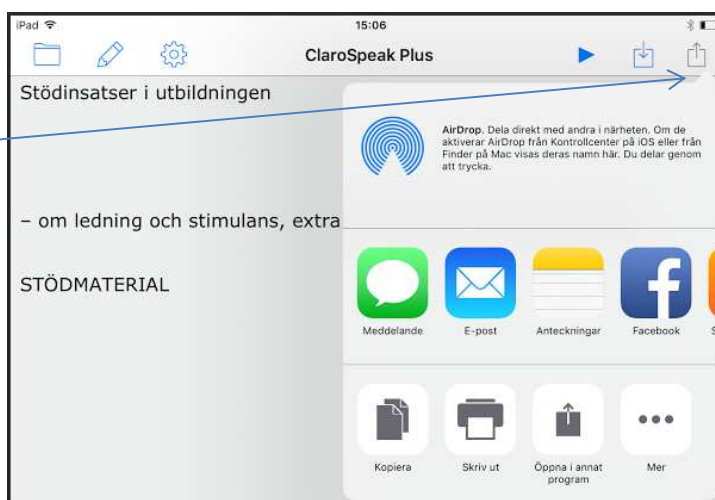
iPad
15:06
ClaroSpeak Plus

Stödinsatser i utbildningen

– om ledning och stimulans, extra

STÖDMATERIAL

AirDrop. Dela direkt med andra i närheten. Om de aktiverar AirDrop från Kontrollcenter på iOS eller från Finder på Mac visas deras namn här. Du delar genom att trycka.

Meddelande
E-post
Anteckningar
Facebook

Kopiera
Skriv ut
Öppna i annat program
Mer